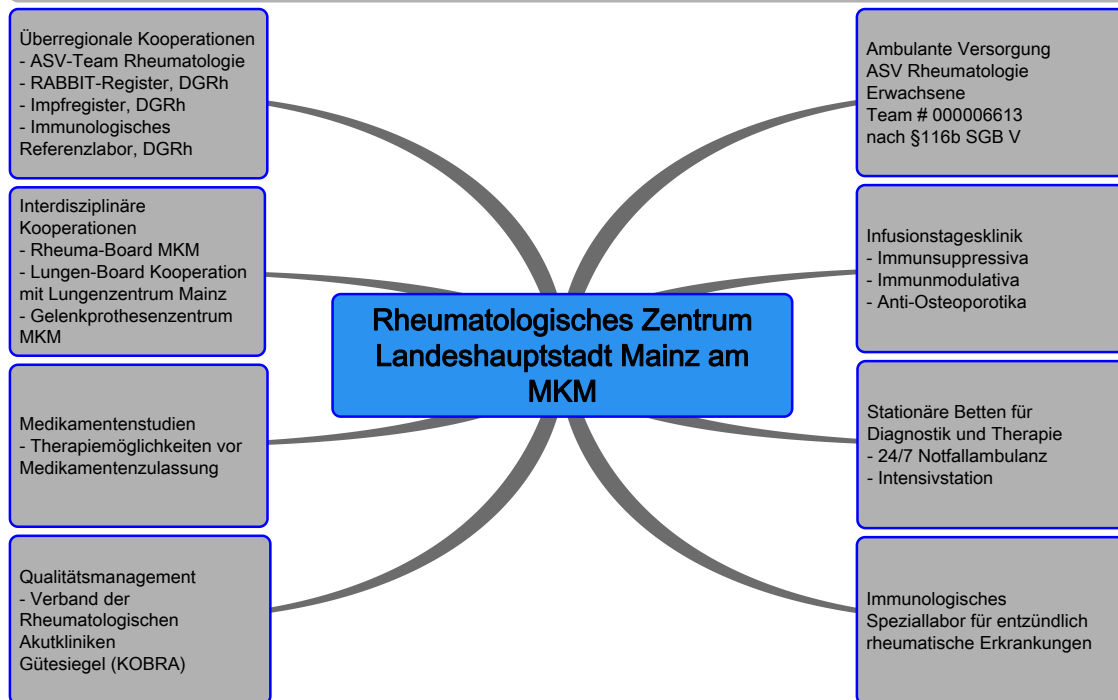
Rheumatologisches Zentrum Landeshauptstadt Mainz am MKM

Überregionale Kooperationen
- ASV-Team Rheumatologie
- RABBIT-Register, DGRh
- Impfregister, DGRh
- Immunologisches Referenzlabor, DGRh

Interdisziplinäre Kooperationen
- Rheuma-Board MKM
- Lungen-Board Kooperation mit Lungenzentrum Mainz
- Gelenkprothesenzentrum MKM

Medikamentenstudien
- Therapiemöglichkeiten vor Medikamentenzulassung

Qualitätsmanagement
- Verband der Rheumatologischen Akutkliniken
Gütesiegel (KOBRA)

Ambulante Versorgung
ASV Rheumatologie
Erwachsene
Team # 000006613
nach §116b SGB V

Infusionstagesklinik
- Immunsuppressiva
- Immunmodulativa
- Anti-Osteoporotika

Stationäre Betten für Diagnostik und Therapie
- 24/7 Notfallambulanz
- Intensivstation

Immunologisches Speziallabor für entzündlich rheumatische Erkrankungen